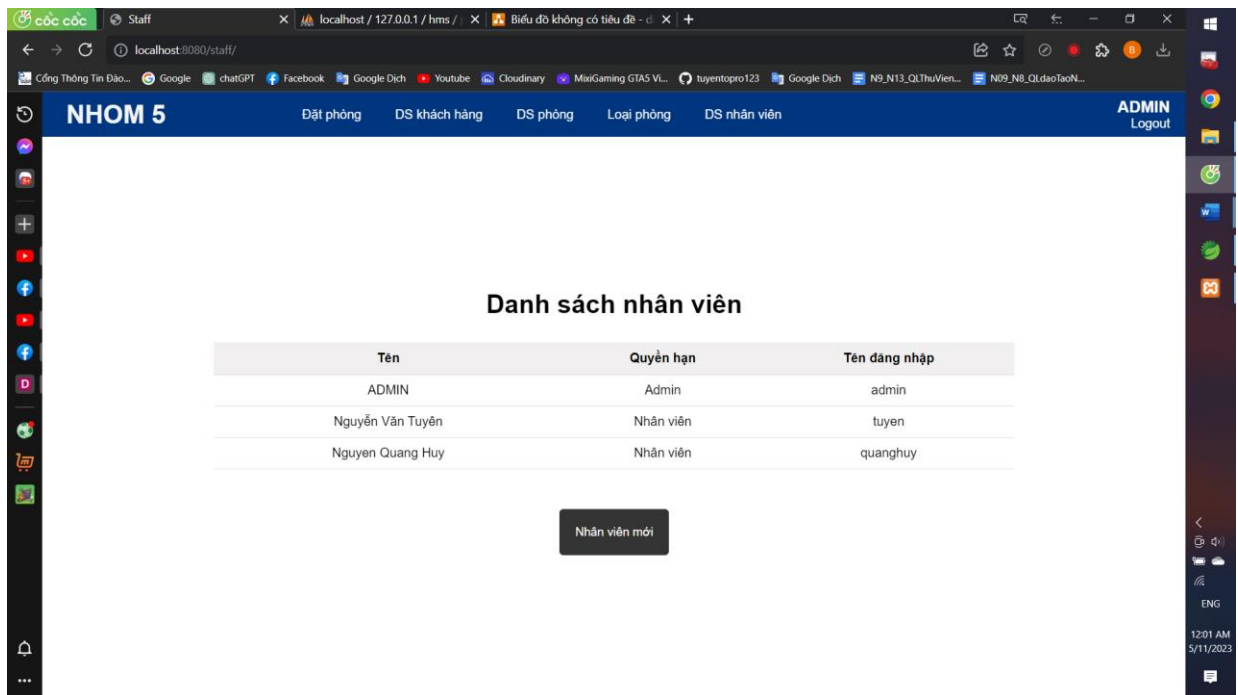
cốc cốc
Staff
localhost / 127.0.0.1 / hms /
Biểu đồ không có tiêu đề - d
localhost:8080/staff/
Cổng Thông Tin Đào... Google chatGPT Facebook Google Dịch Youtube Cloudinary MixiGaming GTA5 Vi... tuyentopro123 Google Dịch N9_N13_QLThuVien... N09_N8_QLdaoTaoN...

NHOM 5
Đặt phòng DS khách hàng DS phòng Loại phòng DS nhân viên
ADMIN
Logout

Danh sách nhân viên

| Tên | Quyền hạn | Tên đăng nhập |
|---|---|---|
| ADMIN | Admin | admin |
| Nguyễn Văn Tuyên | Nhân viên | tuyen |
| Nguyen Quang Huy | Nhân viên | quanghuy |

Nhân viên mới

ENG
12:01 AM
5/11/2023